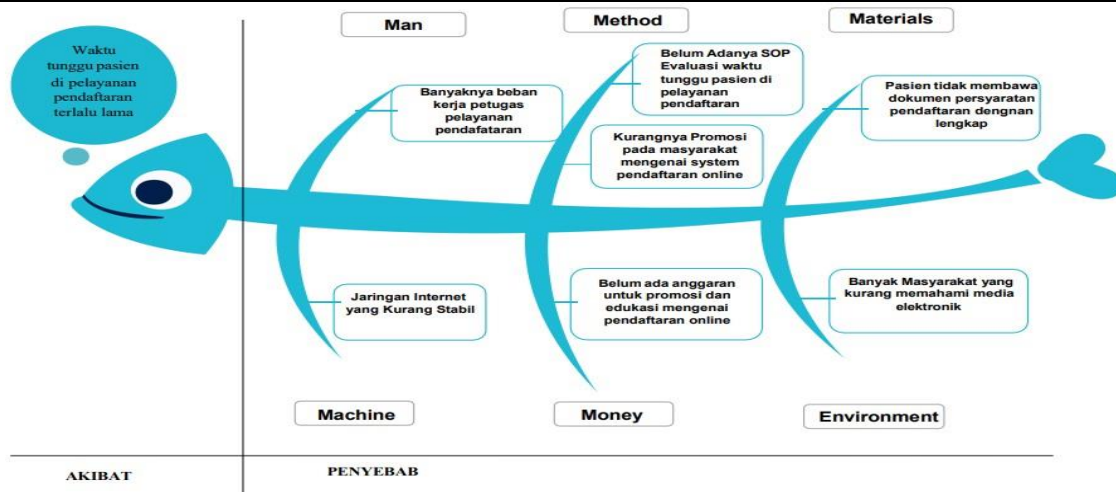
Waktu tunggu pasien di pelayanan pendaftaran terlalu lama

Man

Method

Materials

Banyaknya beban kerja petugas pelayanan pendafataran

Belum Adanya SOP Evaluasi waktu tunggu pasien di pelayanan pendaftaran

Kurangnya Promosi pada masyarakat mengenai system pendaftaran online

Pasien tidak membawa dokumen persyaratan pendaftaran dengnan lengkap

Jaringan Internet yang Kurang Stabil

Belum ada anggaran untuk promosi dan edukasi mengenai pendaftaran online

Banyak Masyarakat yang kurang memahami media elektronik

Machine

Money

Environment

AKIBAT

PENYEBAB